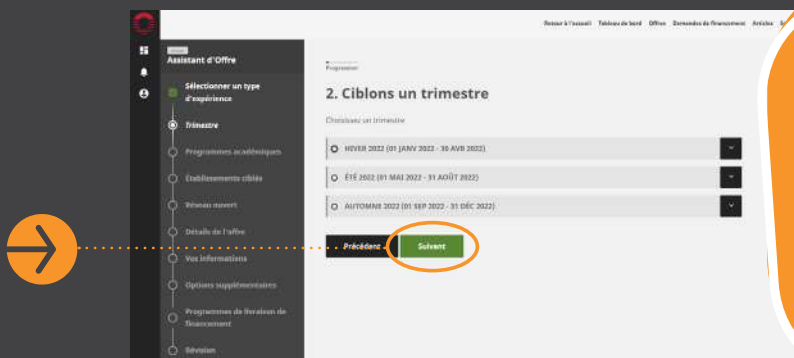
Retour à l'accueil Tableau de bord Offres Demandes de financement Articles

Assistant d'Offre

Sélectionner un type d'expérience

Trimestre

Programmes académiques

Établissements ciblés

Réseau ouvert

Détails de l'offre

Vos informations

Options supplémentaires

Programmes de livraison de financement

Révision

Progression

2. Ciblons un trimestre

Choisissez un trimestre

HIVER 2022 (01 JANV 2022 - 30 AVR 2022)

ÉTÉ 2022 (01 MAI 2022 - 31 AOÛT 2022)

AUTOMNE 2022 (01 SEP 2022 - 31 DÉC 2022)

Précédent

Suivant